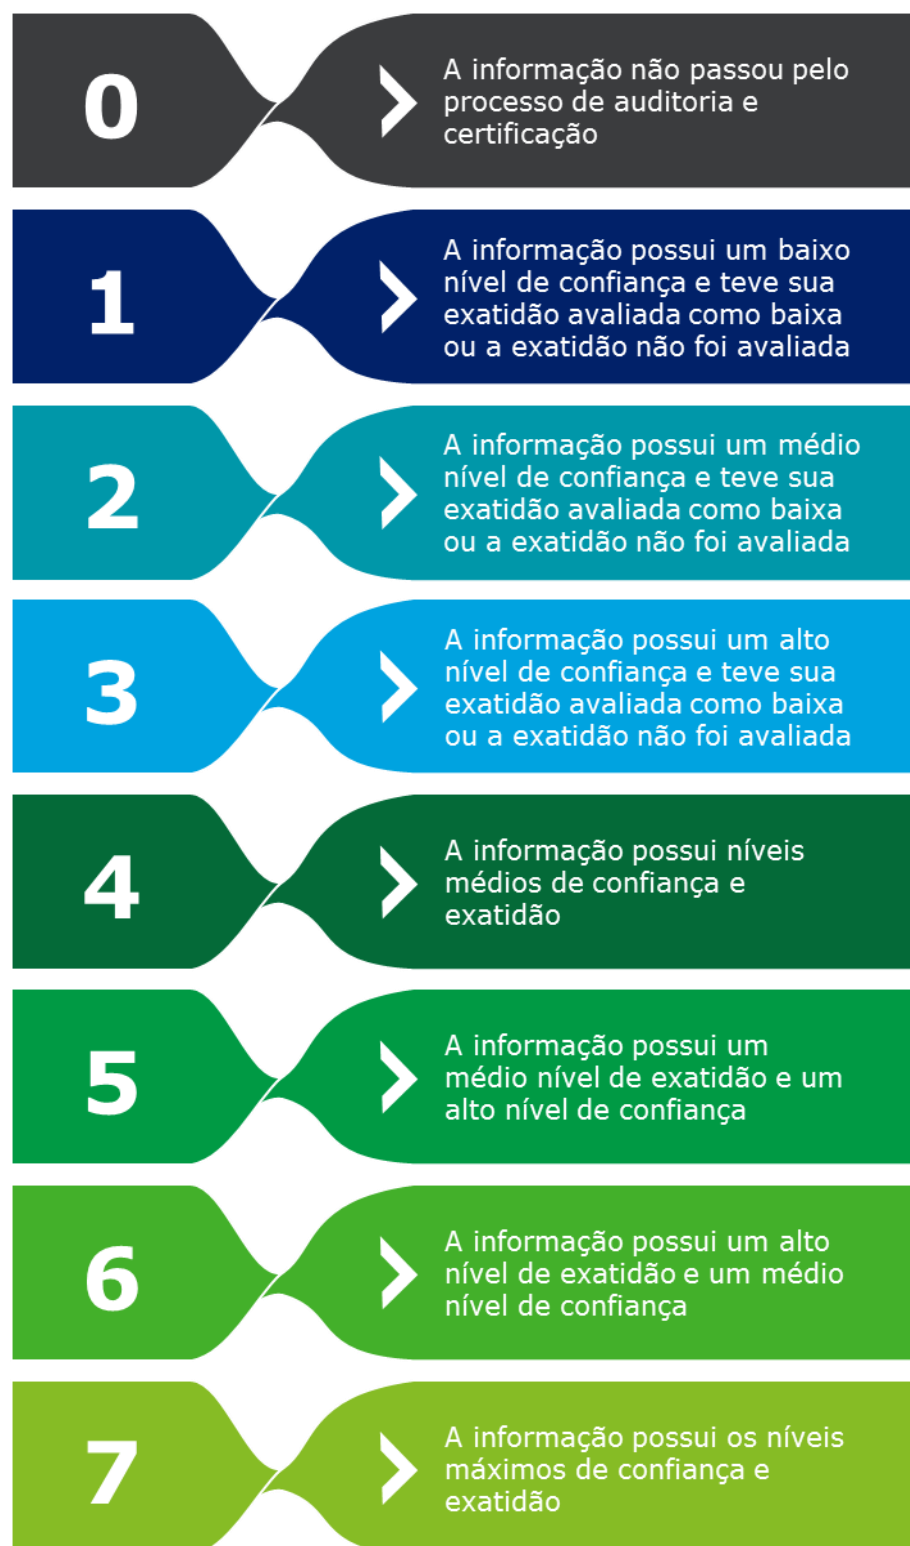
0

A informação não passou pelo processo de auditoria e certificação

1

A informação possui um baixo nível de confiança e teve sua exatidão avaliada como baixa ou a exatidão não foi avaliada

2

A informação possui um médio nível de confiança e teve sua exatidão avaliada como baixa ou a exatidão não foi avaliada

3

A informação possui um alto nível de confiança e teve sua exatidão avaliada como baixa ou a exatidão não foi avaliada

4

A informação possui níveis médios de confiança e exatidão

5

A informação possui um médio nível de exatidão e um alto nível de confiança

6

A informação possui um alto nível de exatidão e um médio nível de confiança

7

A informação possui os níveis máximos de confiança e exatidão